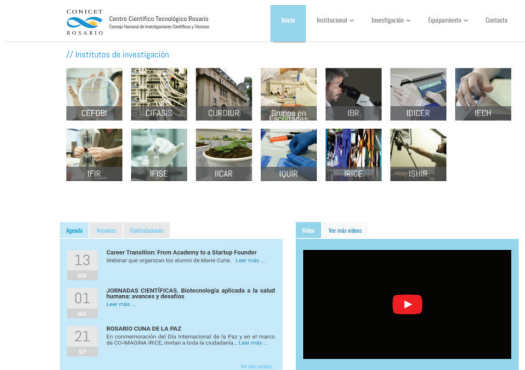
CONICET ROSARIO
Centro Científico Tecnológico Rosario
Consejo Nacional de Investigaciones Científicas y Técnicas

Inicio
Institucional
Investigación
Equipamiento
Contacto

// Institutos de investigación

CEFOBI
CIFASIS
CURDIUR
Grupos en Facultades
IBR
IDICER
IECH
IFIR
IFISE
IICAR
IQUIR
IRICE
ISHIR

Agenda
Vacantes
Convocatorias

13
NOV
Career Transition: From Academy to a Startup Founder
Webinar que organizan los alumni de Marie Curie. Leer más ...

01
NOV
JORNADAS CIENTÍFICAS. Biotecnología aplicada a la salud humana: avances y desafíos
Leer más ...

21
SEP
ROSARIO CUNA DE LA PAZ
En conmemoración del Día Internacional de la Paz y en el marco de CO-IMAGINA IRICE, invitan a toda la ciudadanía ... Leer más ...

Ver más eventos

Video
Ver más videos